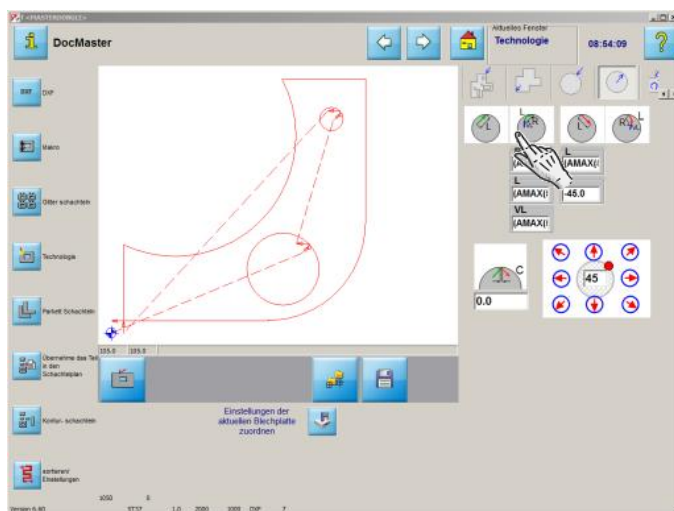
DocMaster

Aktuelles Fenster
Technologie

08:54:09

DXF

Makro

Gitter schachteln

Technologie

Parkett Schachteln

Übernehme das Teil in den Schachtelplan

Kontur- schachteln

sortieren/ Einstellungen

L
R
L
R

L
(AMAX(
L
(AMAX(
-45.0
VL
(AMAX(

C
0.0

45

155.0 155.0

Einstellungen der aktuellen Blechplatte zuordnen

Version 6.80